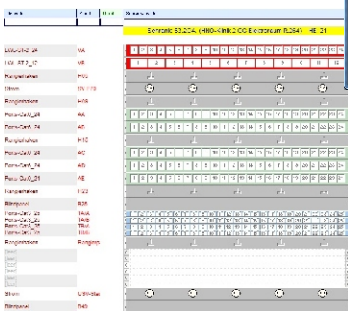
Sensorik 53.224 (4NO-Klink 2-00 Elektronik RL254) HE 21

| | | |
|---|---|---|
| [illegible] | 4A | 1 2 3 4 5 6 7 8 9 10 11 12 |
| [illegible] | 4B | 1 2 3 4 5 6 7 8 9 10 11 12 |
| Rangierkabel | H06 | |
| Strom | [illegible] | |
| Rangierkabel | H08 | |
| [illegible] | 4A | |
| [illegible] | 4A | |
| Rangierkabel | H10 | |
| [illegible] | 4C | |
| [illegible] | 4D | |
| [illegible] | 4E | |
| Rangierkabel | H03 | |
| Blindpanel | B05 | |
| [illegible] | 14A | |
| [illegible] | 14B | |
| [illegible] | 15A | |
| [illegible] | 15B | |
| Rangierkabel | Rangierk | |
| Strom | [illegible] | |
| Blindpanel | B40 | |